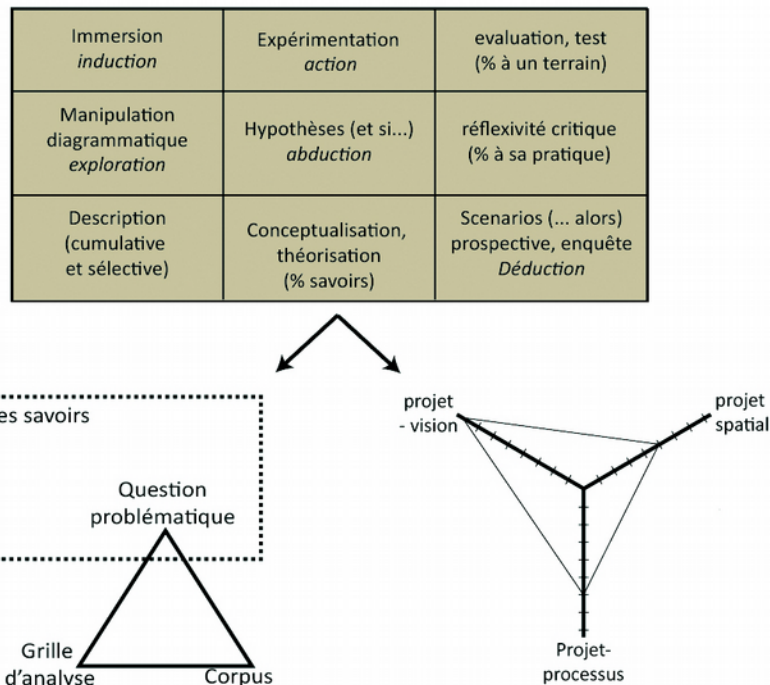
| Immersion *induction* | Expérimentation *action* | evaluation, test (% à un terrain) |
|---|---|---|
| Manipulation diagrammatique *exploration* | Hypothèses (et si...) *abduction* | réflexivité critique (% à sa pratique) |
| Description (cumulative et sélective) | Conceptualisation, théorisation (% savoirs) | Scenarios (... alors) prospective, enquête *Déduction* |

es savoirs

Question problématique

Grille d'analyse

Corpus

projet - vision

projet spatial

Projet-processus